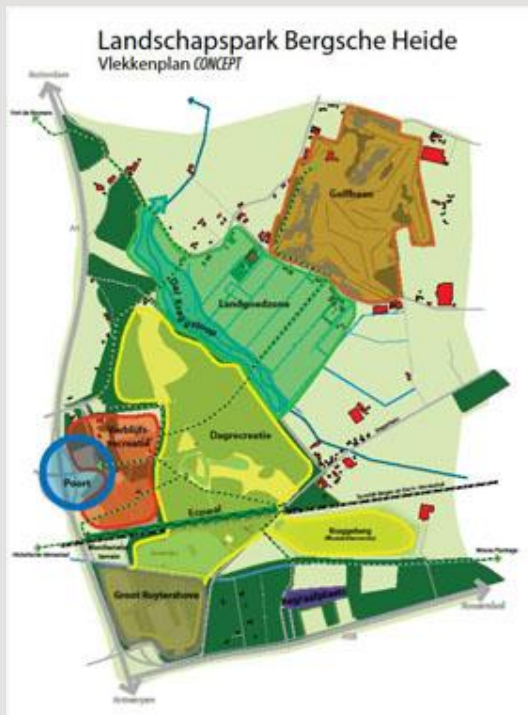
Landschapspark Bergsche Heide
Vlekkenplan CONCEPT

Rotterdam
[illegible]
A4
Golfbaan
Landgoedzone
Het Kwadijkloop
Verblijfs-recreatie
Dagrecreatie
Poort
Ecowal
Roggeberg
Groot Buytenshove
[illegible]
Antwerpen
Roosendaal
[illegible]
A58